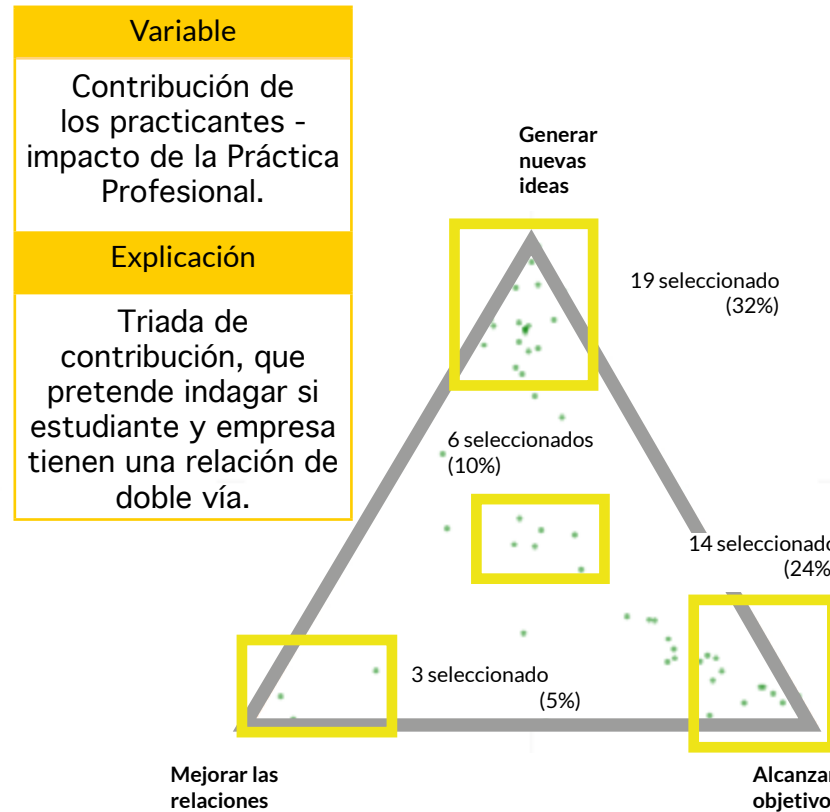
Variable

Contribución de los practicantes - impacto de la Práctica Profesional.

Explicación

Triada de contribución, que pretende indagar si estudiante y empresa tienen una relación de doble vía.

Generar nuevas ideas

19 seleccionado (32%)

6 seleccionados (10%)

14 seleccionado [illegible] (24% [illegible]

3 seleccionado (5%)

Mejorar las relaciones

Alcanzar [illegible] objetivo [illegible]